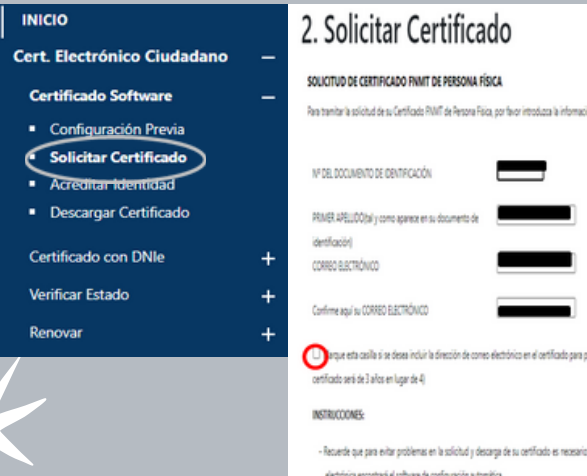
INICIO

Cert. Electrónico Ciudadano −

Certificado Software −

▪ Configuración Previa
▪ Solicitar Certificado
▪ Acreditar Identidad
▪ Descargar Certificado

Certificado con DNIe +

Verificar Estado +

Renovar +

2. Solicitar Certificado

SOLICITUD DE CERTIFICADO FNMT DE PERSONA FÍSICA

Para tramitar la solicitud de su Certificado FNMT de Persona Física, por favor introduzca la informació

Nº DEL DOCUMENTO DE IDENTIFICACIÓN

PRIMER APELLIDO(tal y como aparece en su documento de identificación)

CORREO ELECTRÓNICO

Confirme aquí su CORREO ELECTRÓNICO

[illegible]arque esta casilla si se desea incluir la dirección de correo electrónico en el certificado para p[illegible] certificado será de 3 años en lugar de 4)

INSTRUCCIONES:

- Recuerde que para evitar problemas en la solicitud y descarga de su certificado es necesari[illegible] electrónica encontrará el software de configuración automática.